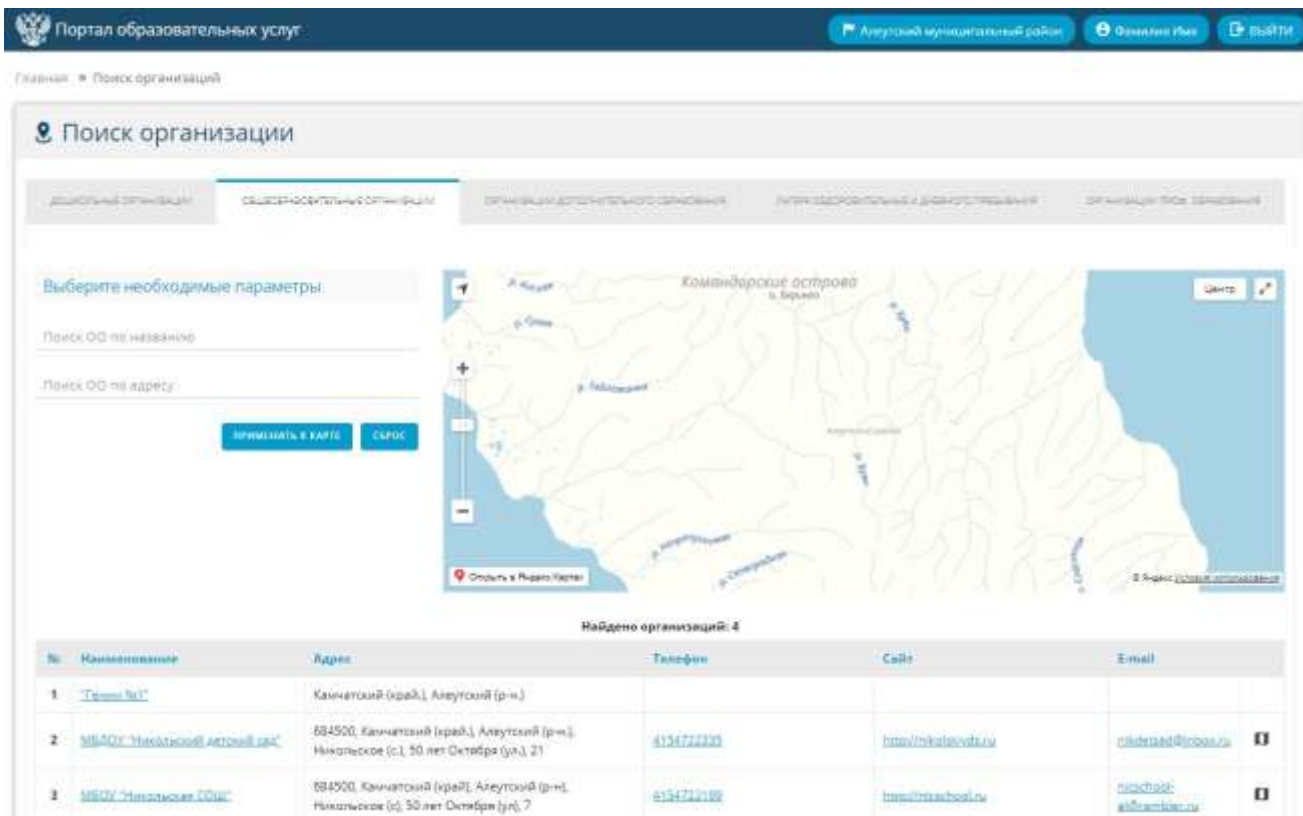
Портал образовательных услуг

Алеутский муниципальный район

Фамилия Имя

Выйти

Главная » Поиск организаций

Поиск организации

ДОШКОЛЬНЫЕ ОРГАНИЗАЦИИ

ОБЩЕОБРАЗОВАТЕЛЬНЫЕ ОРГАНИЗАЦИИ

ОРГАНИЗАЦИИ ДОПОЛНИТЕЛЬНОГО ОБРАЗОВАНИЯ

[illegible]

ОРГАНИЗАЦИИ ПРОФ. ОБРАЗОВАНИЯ

Выберите необходимые параметры

Поиск ОО по названию

Поиск ОО по адресу

ПРИМЕНИТЬ К КАРТЕ

СБРОС

Командорские острова

о. Беринга

Центр

Открыть в Яндекс.Картах

© Яндекс Условия использования

Найдено организаций: 4

| № | Наименование | Адрес | Телефон | Сайт | E-mail | |
|---|---|---|---|---|---|---|
| 1 | "Тест №1" | Камчатский (край), Алеутский (р-н) | | | | |
| 2 | МБДОУ "Никольский детский сад" | 684500, Камчатский (край), Алеутский (р-н), Никольское (с), 50 лет Октября (ул), 21 | 4154722235 | http://nikolskyds.ru | nikdetsad@inbox.ru | |
| 3 | МБОУ "Никольская СОШ" | 684500, Камчатский (край), Алеутский (р-н), Никольское (с), 50 лет Октября (ул), 7 | 4154722199 | http://nicschool.ru | nicschool-ali@rambler.ru | |